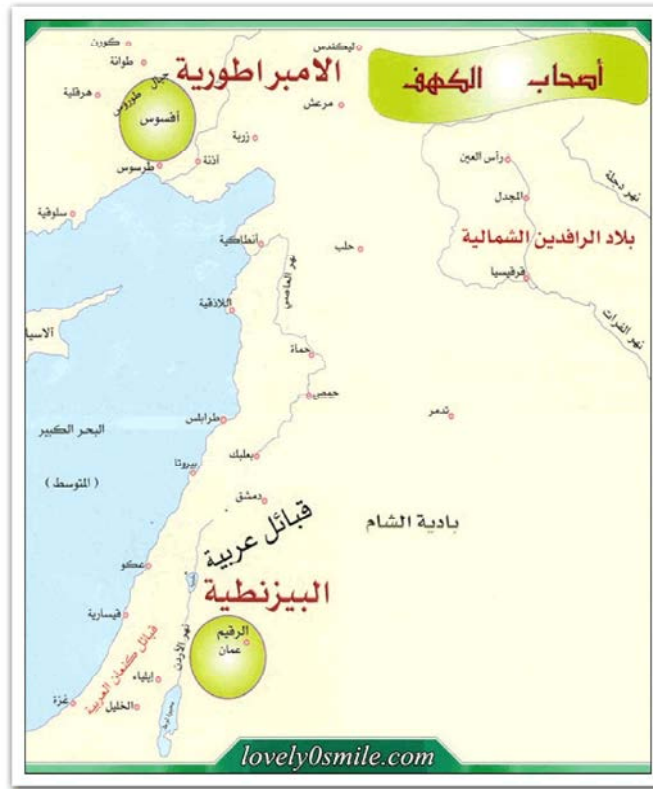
أصحاب الكهف

الامبراطورية

كوزين
طوانة
هرقلية
جبل طوروس
أفسوس
طرسوس
سلوقية
أذنة
زربة
مرعش
ليكندس
رأس العين
المجدل
نهر دجلة
بلاد الرافدين الشمالية
قرقيسيا
نهر الفرات
أنطاكية
حلب
نهر العاصي
اللاذقية
الاسيا
حماة
حمص
تدمر
طرابلس
البحر الكبير
( المتوسط )
بيروتا
بعلبك
دمشق
قبائل عربية
بادية الشام
عكو
البيزنطية
قيسارية
الرقيم
عمان
نهر الأردن
قبائل كنعان العربية
إيلياء
غزة
الخليل
البحر الميت

lovely0smile.com